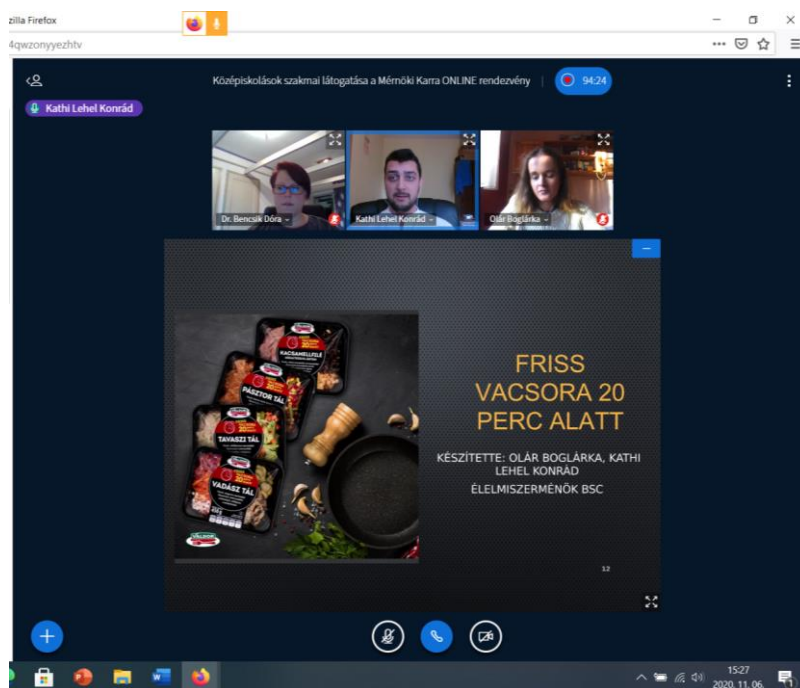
zilla Firefox

4qwzonyyezhtv

Középiskolások szakmai látogatása a Mérnöki Karra ONLINE rendezvény

94:24

Kathi Lehel Konrád

Dr. Bencsik Dóra

Kathi Lehel Konrád

Olár Boglárka

KACSAMELLFILÉ

PÁSZTOR TÁL

TAVASZI TÁL

VADÁSZ TÁL

FRISS VACSORA 20 PERC ALATT

KÉSZÍTETTE: OLÁR BOGLÁRKA, KATHI LEHEL KONRÁD

ÉLELMISZERMÉNÖK BSC

12

15:27
2020. 11. 06.